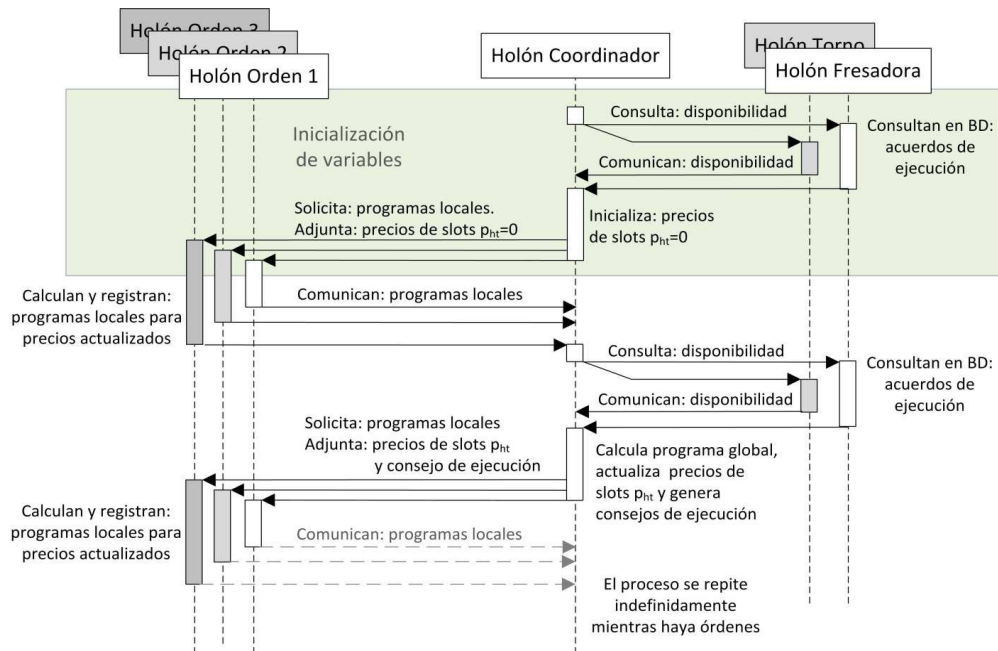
Holón Orden 3
Holón Orden 2
Holón Orden 1
Holón Coordinador
Holón Torno
Holón Fresadora

Inicialización de variables

Consulta: disponibilidad
Consultan en BD: acuerdos de ejecución
Comunican: disponibilidad
Solicita: programas locales. Adjunta: precios de slots $p_{ht}$=0
Inicializa: precios de slots $p_{ht}$=0
Calculan y registran: programas locales para precios actualizados
Comunican: programas locales
Consulta: disponibilidad
Consultan en BD: acuerdos de ejecución
Comunican: disponibilidad
Solicita: programas locales
Adjunta: precios de slots $p_{ht}$
y consejo de ejecución
Calcula programa global, actualiza precios de slots $p_{ht}$ y genera consejos de ejecución
Calculan y registran: programas locales para precios actualizados
Comunican: programas locales
El proceso se repite indefinidamente mientras haya órdenes